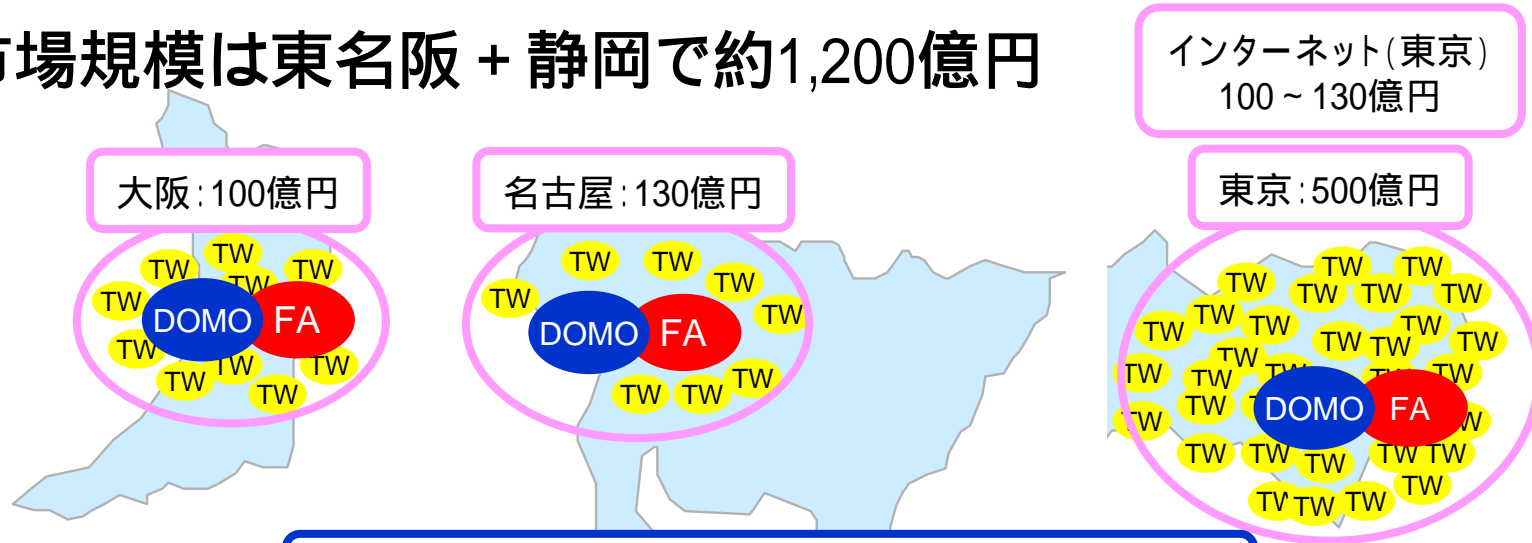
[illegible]場規模は東名阪＋静岡で約1,200億円

インターネット(東京)
100～130億円

大阪:100億円

TW TW TW TW TW
DOMO FA
TW TW TW TW TW

名古屋:130億円

TW TW TW TW TW
DOMO FA
TW TW TW TW

東京:500億円

TW TW TW TW TW TW TW TW TW TW TW TW TW TW TW TW TW TW TW TW TW TW TW TW
DOMO FA
TW TW TW TW TW TW TW TW TW TW